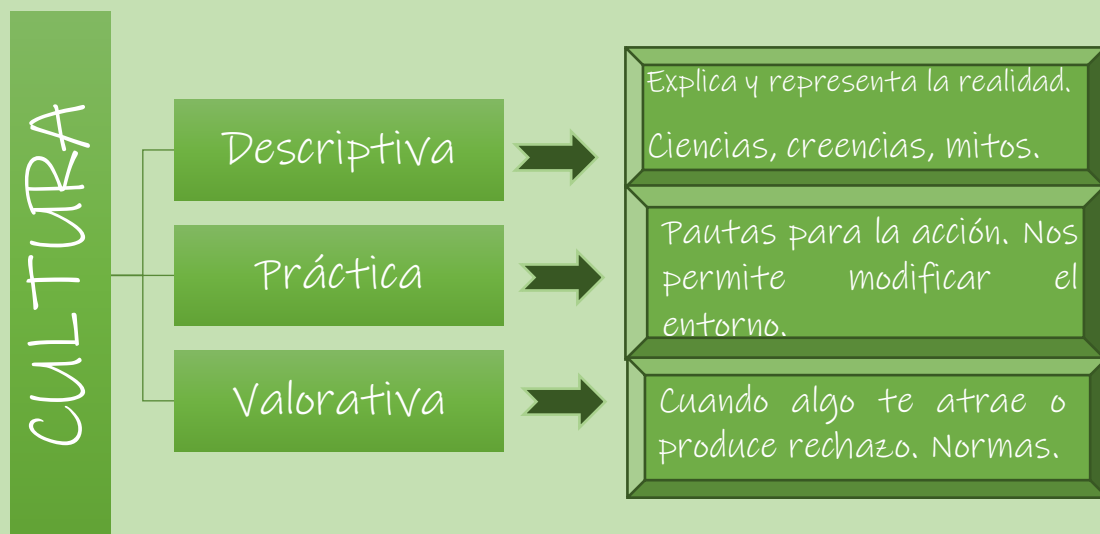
CULTURA

Descriptiva

Explica y representa la realidad.

Ciencias, creencias, mitos.

Práctica

Pautas para la acción. Nos permite modificar el entorno.

Valorativa

Cuando algo te atrae o produce rechazo. Normas.